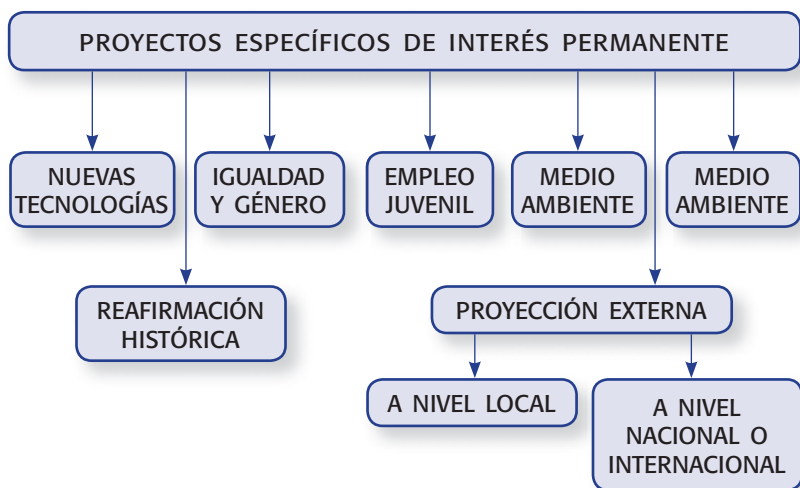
PROYECTOS ESPECÍFICOS DE INTERÉS PERMANENTE

NUEVAS TECNOLOGÍAS

IGUALDAD Y GÉNERO

EMPLEO JUVENIL

MEDIO AMBIENTE

MEDIO AMBIENTE

REAFIRMACIÓN HISTÓRICA

PROYECCIÓN EXTERNA

A NIVEL LOCAL

A NIVEL NACIONAL O INTERNACIONAL